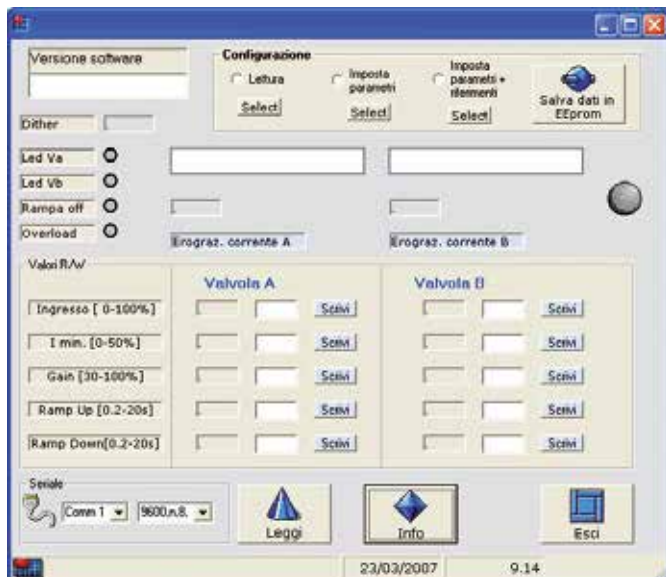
Versione software

Configurazione

Lettura

Select

Imposta parametri

Select

Imposta parametri + riferimenti

Select

Salva dati in EEprom

Dither

Led Va

Led Vb

Rampa off

Overload

Erograz. corrente A

Erograz. corrente B

Valori R/W

Valvola A

Valvola B

Ingresso [ 0-100%]

Scrivi

Scrivi

I min. [0-50%]

Scrivi

Scrivi

Gain [30-100%]

Scrivi

Scrivi

Ramp Up [0.2-20s]

Scrivi

Scrivi

Ramp Down[0.2-20s]

Scrivi

Scrivi

Seriale

Comm 1

9600,n,8,

Leggi

Info

Esci

23/03/2007

9.14